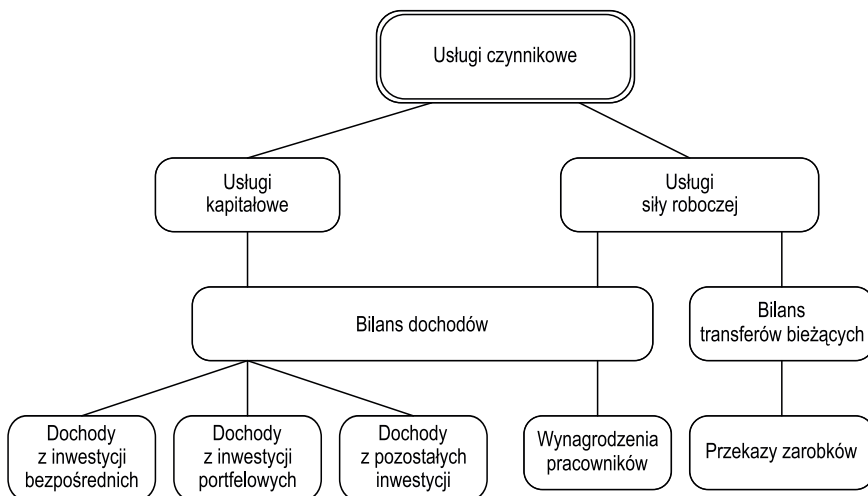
Usługi czynnikowe

Usługi kapitałowe

Usługi siły roboczej

Bilans dochodów

Bilans transferów bieżących

Dochody z inwestycji bezpośrednich

Dochody z inwestycji portfelowych

Dochody z pozostałych inwestycji

Wynagrodzenia pracowników

Przekazy zarobków